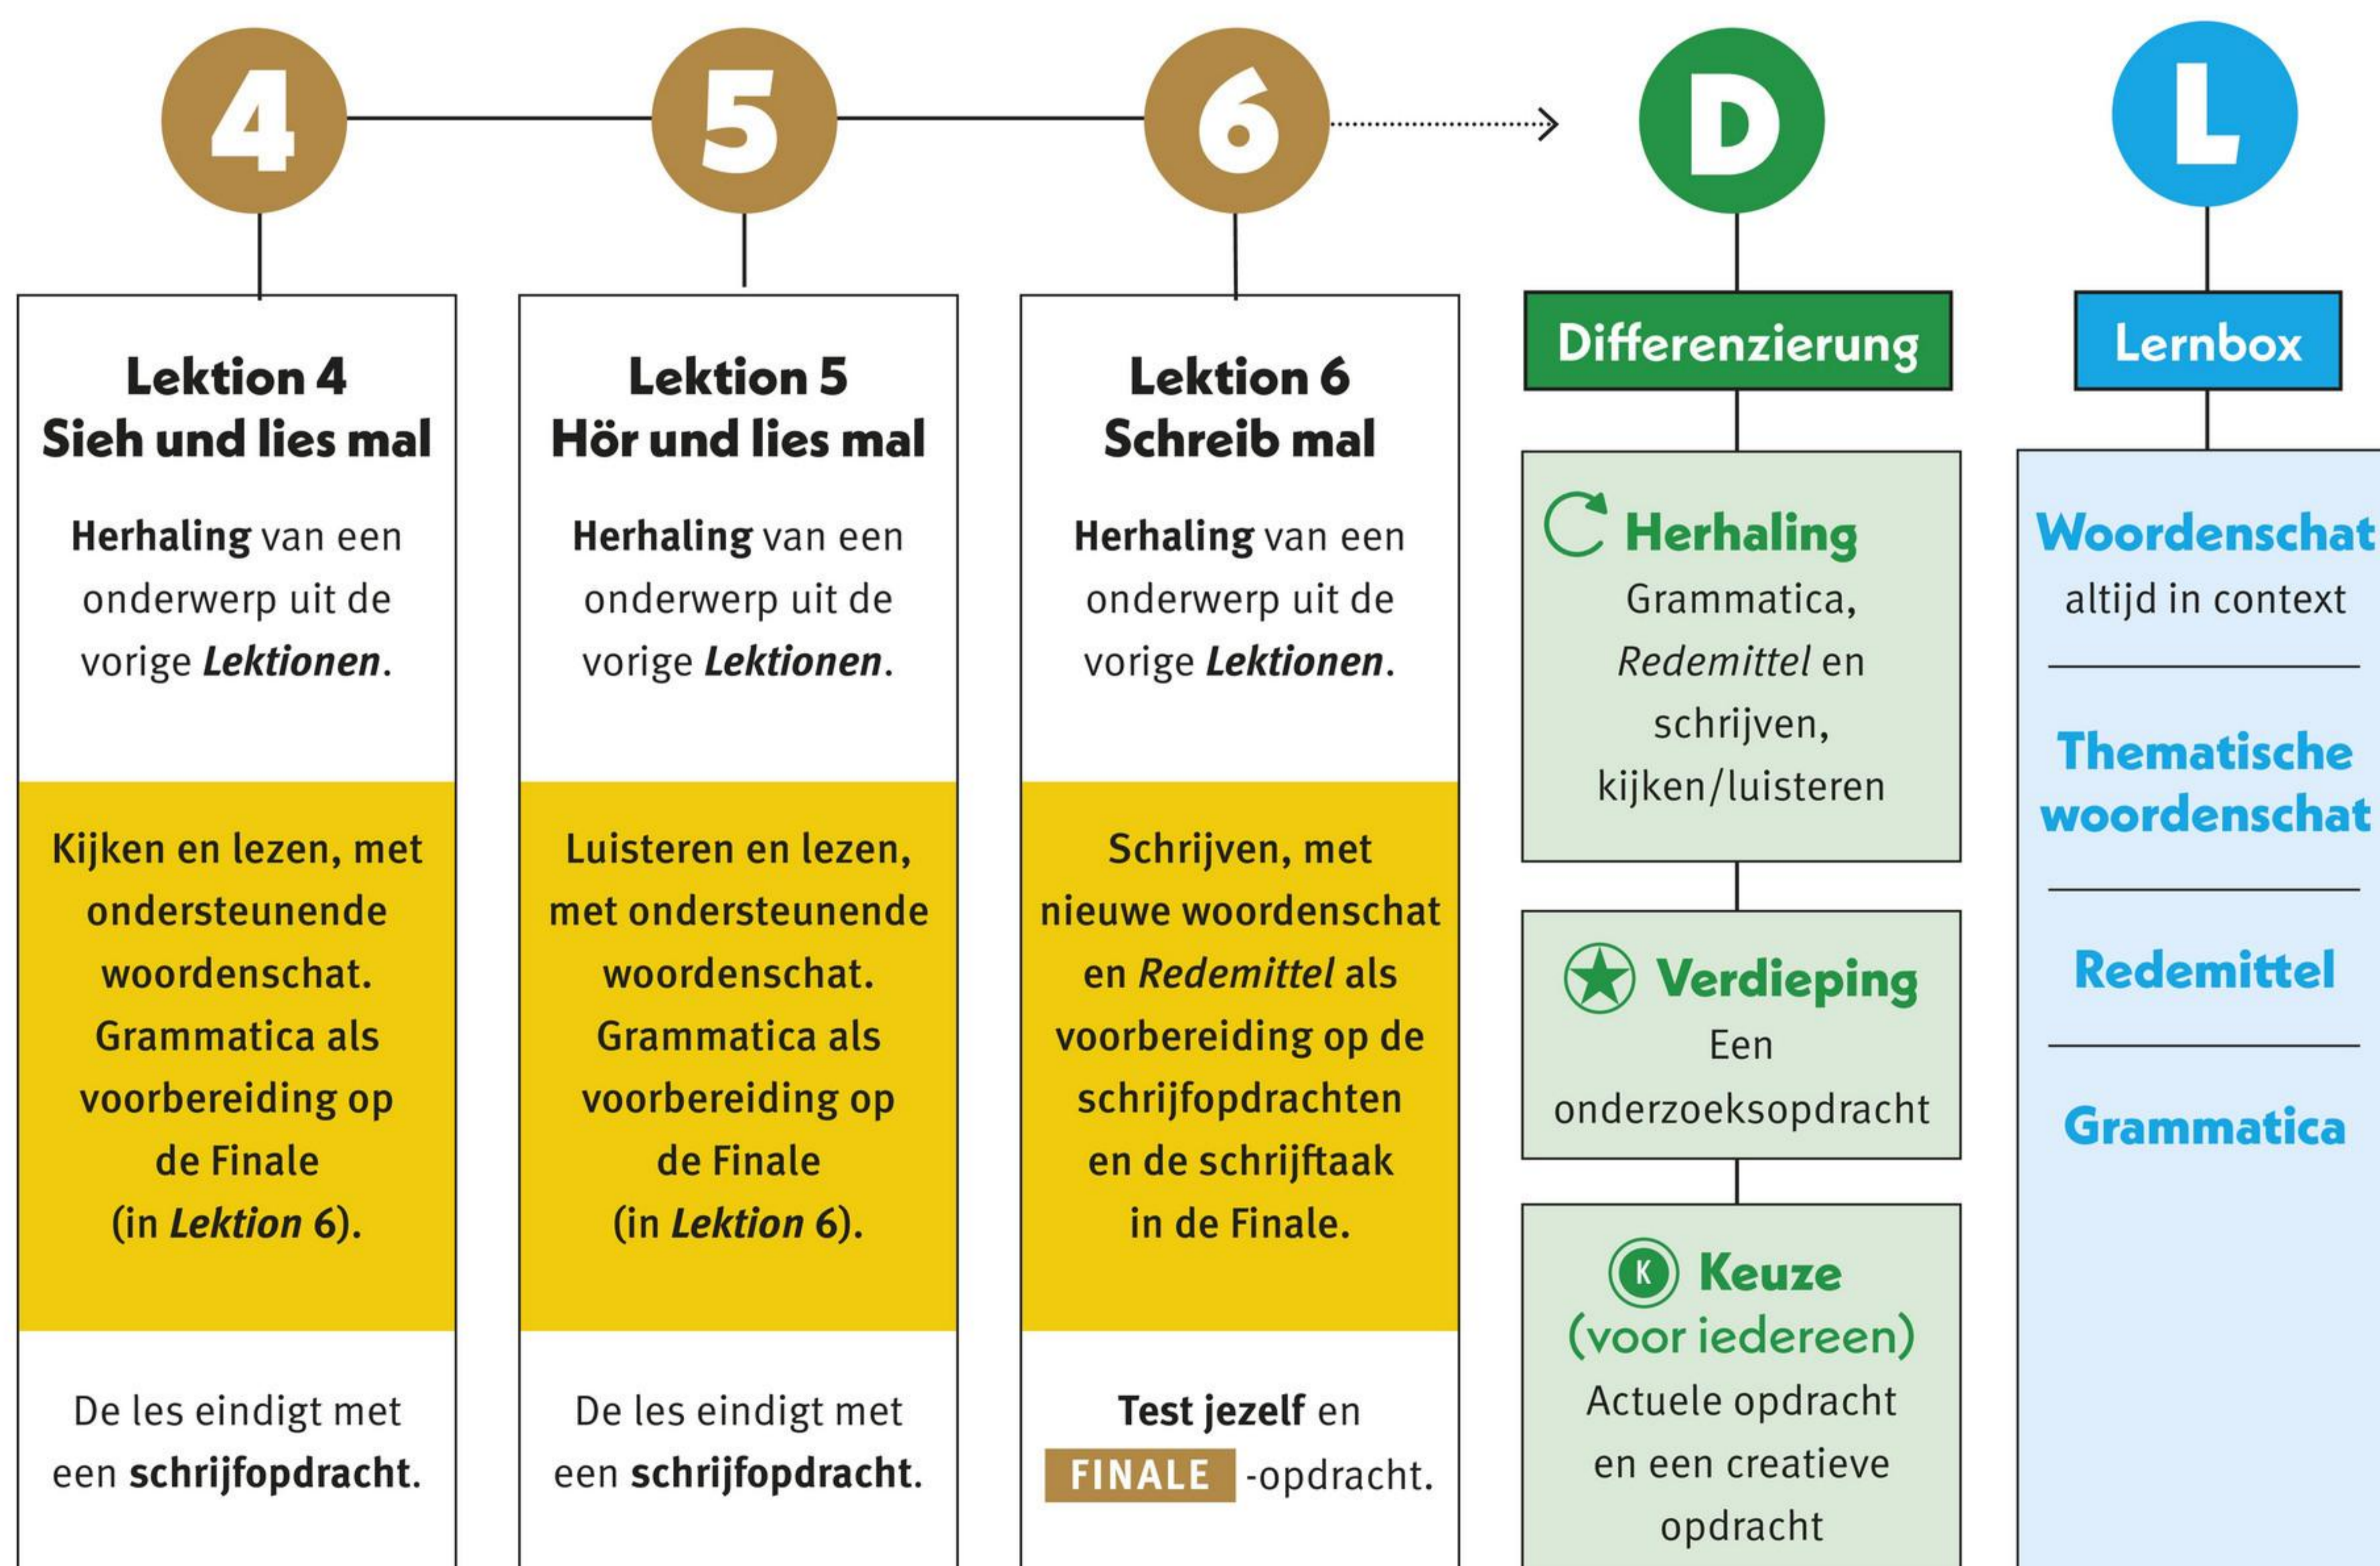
4

5

6

D

L

Lektion 4
Sieh und lies mal

Herhaling van een onderwerp uit de vorige Lektionen.

Kijken en lezen, met ondersteunende woordenschat. Grammatica als voorbereiding op de Finale (in Lektion 6).

De les eindigt met een schrijfopdracht.

Lektion 5
Hör und lies mal

Herhaling van een onderwerp uit de vorige Lektionen.

Luisteren en lezen, met ondersteunende woordenschat. Grammatica als voorbereiding op de Finale (in Lektion 6).

De les eindigt met een schrijfopdracht.

Lektion 6
Schreib mal

Herhaling van een onderwerp uit de vorige Lektionen.

Schrijven, met nieuwe woordenschat en Redemittel als voorbereiding op de schrijfopdrachten en de schrijftaak in de Finale.

Test jezelf en FINALE -opdracht.

Differenzierung

Herhaling
Grammatica, Redemittel en schrijven, kijken/luisteren

Verdieping
Een onderzoeksopdracht

K Keuze (voor iedereen)
Actuele opdracht en een creatieve opdracht

Lernbox

Woordenschat
altijd in context

Thematische woordenschat

Redemittel

Grammatica